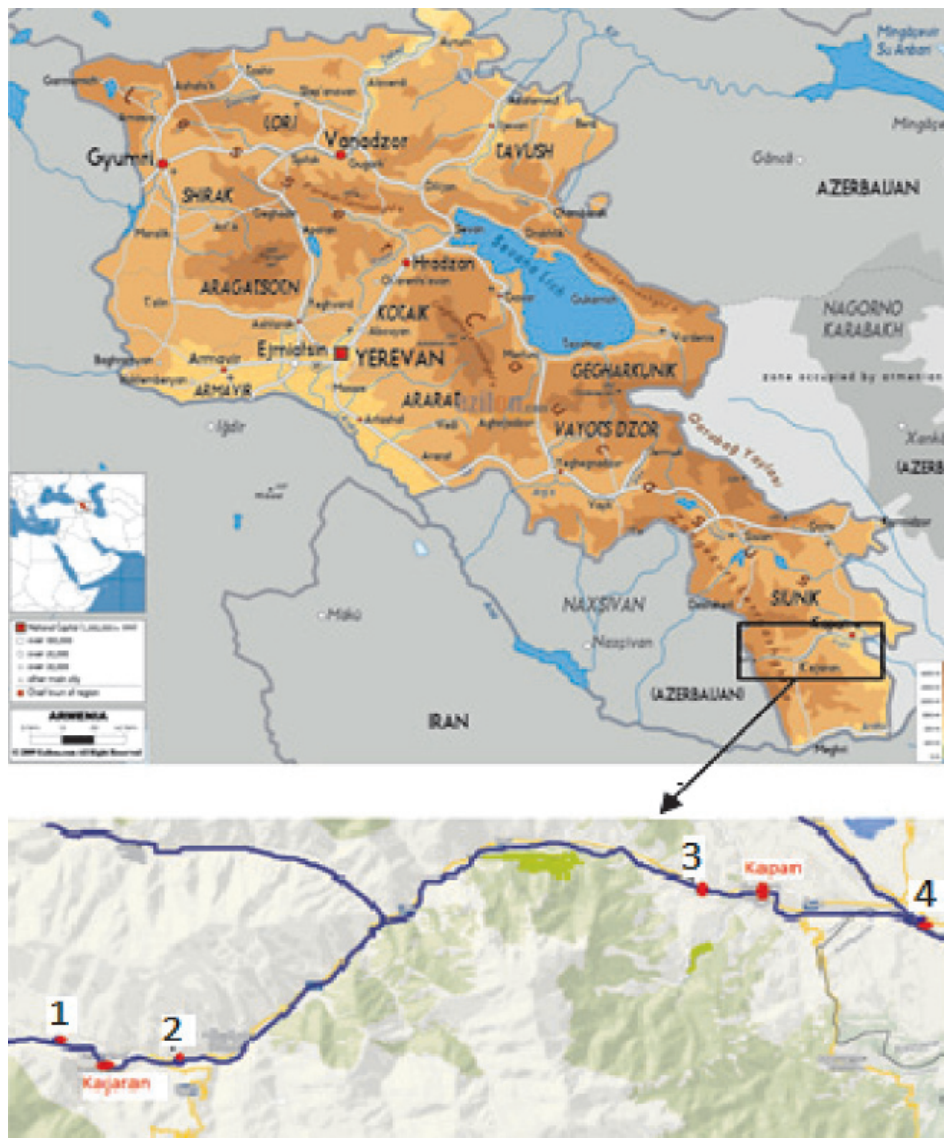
Mingäçevir Su Anbarı
Gyumri
Vanadzor
LORI
TAVUSH
SHIRAK
ARAGATSOTN
Hrazdan
KOTAIK
Ejmiatsin
YEREVAN
Armavir
ARMAVIR
ARARAT
GEGHARKUNIK
VAYOTS DZOR
SIUNIK
Sevana Lich
Gdncli
AZERBAIJAN
NAGORNO KARABAKH
zone occupied by armenian
(AZERB
Iğdır
Mako
NAXSIVAN
Naxçivan
(AZERBAIJAN)
IRAN
Kajaran
Meghri
ARMENIA
1
2
Kajaran
3
Kapan
4